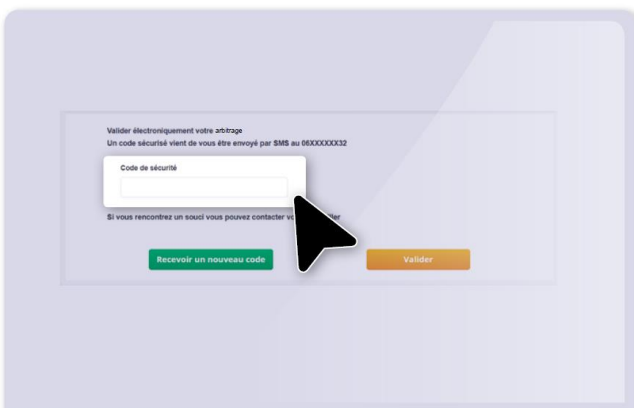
Valider électroniquement votre arbitrage
Un code sécurisé vient de vous être envoyé par SMS au 06XXXXXX32

Code de sécurité

Si vous rencontrez un souci vous pouvez contacter vo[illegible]iller

Recevoir un nouveau code

Valider